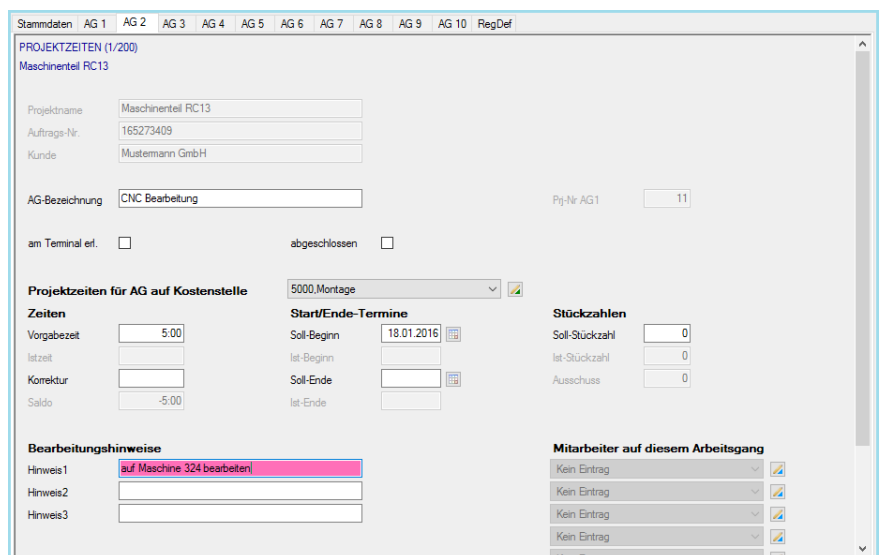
Stammdaten AG 1 AG 2 AG 3 AG 4 AG 5 AG 6 AG 7 AG 8 AG 9 AG 10 RegDef

PROJEKTZEITEN (1/200)
Maschinenteil RC13

Projektname Maschinenteil RC13
Auftrags-Nr. 165273409
Kunde Mustermann GmbH

AG-Bezeichnung CNC Bearbeitung
Prj-Nr AG1 11

am Terminal erl.
abgeschlossen

Projektzeiten für AG auf Kostenstelle 5000,Montage

Zeiten
Vorgabezeit 5:00
Istzeit
Korrektur
Saldo -5:00

Start/Ende-Termine
Soll-Beginn 18.01.2016
Ist-Beginn
Soll-Ende
Ist-Ende

Stückzahlen
Soll-Stückzahl 0
Ist-Stückzahl 0
Ausschuss 0

Bearbeitungshinweise
Hinweis1 auf Maschine 324 bearbeiten
Hinweis2
Hinweis3

Mitarbeiter auf diesem Arbeitsgang
Kein Eintrag
Kein Eintrag
Kein Eintrag
Kein Eintrag
Kein Eintrag